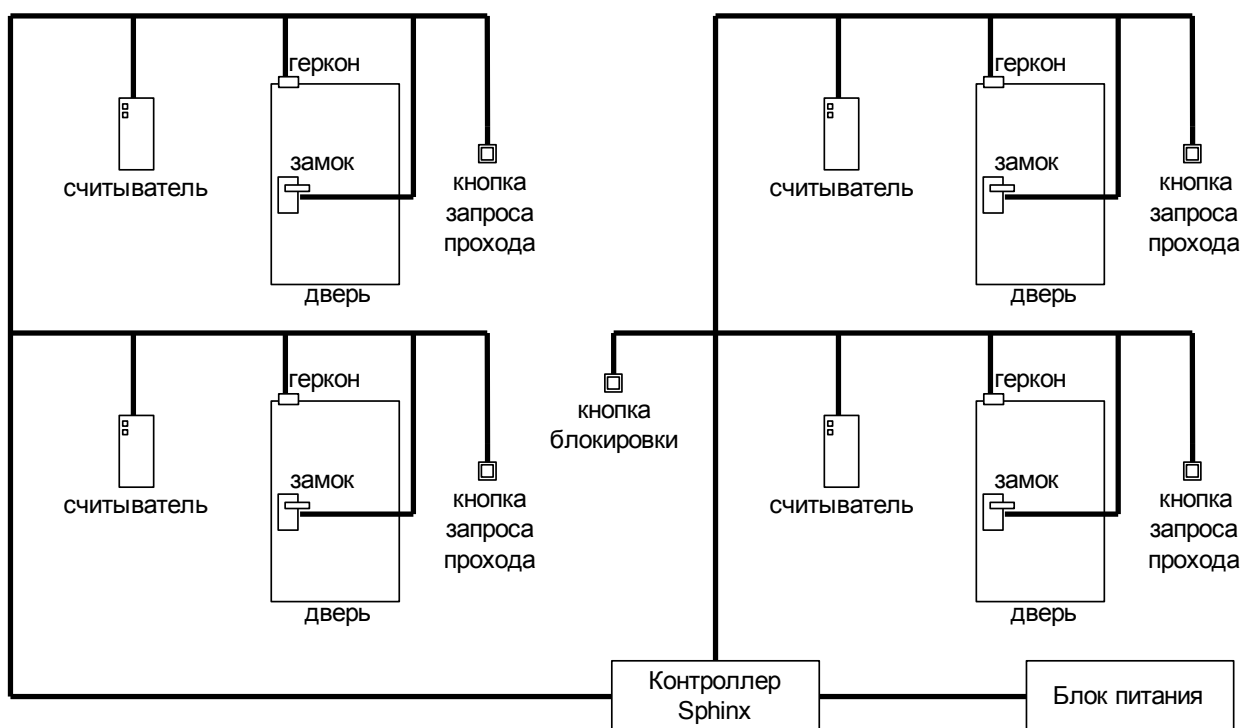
геркон

замок

считыватель

кнопка запроса прохода

дверь

геркон

замок

считыватель

кнопка запроса прохода

дверь

геркон

замок

считыватель

кнопка запроса прохода

дверь

кнопка блокировки

геркон

замок

считыватель

кнопка запроса прохода

дверь

Контроллер Sphinx

Блок питания